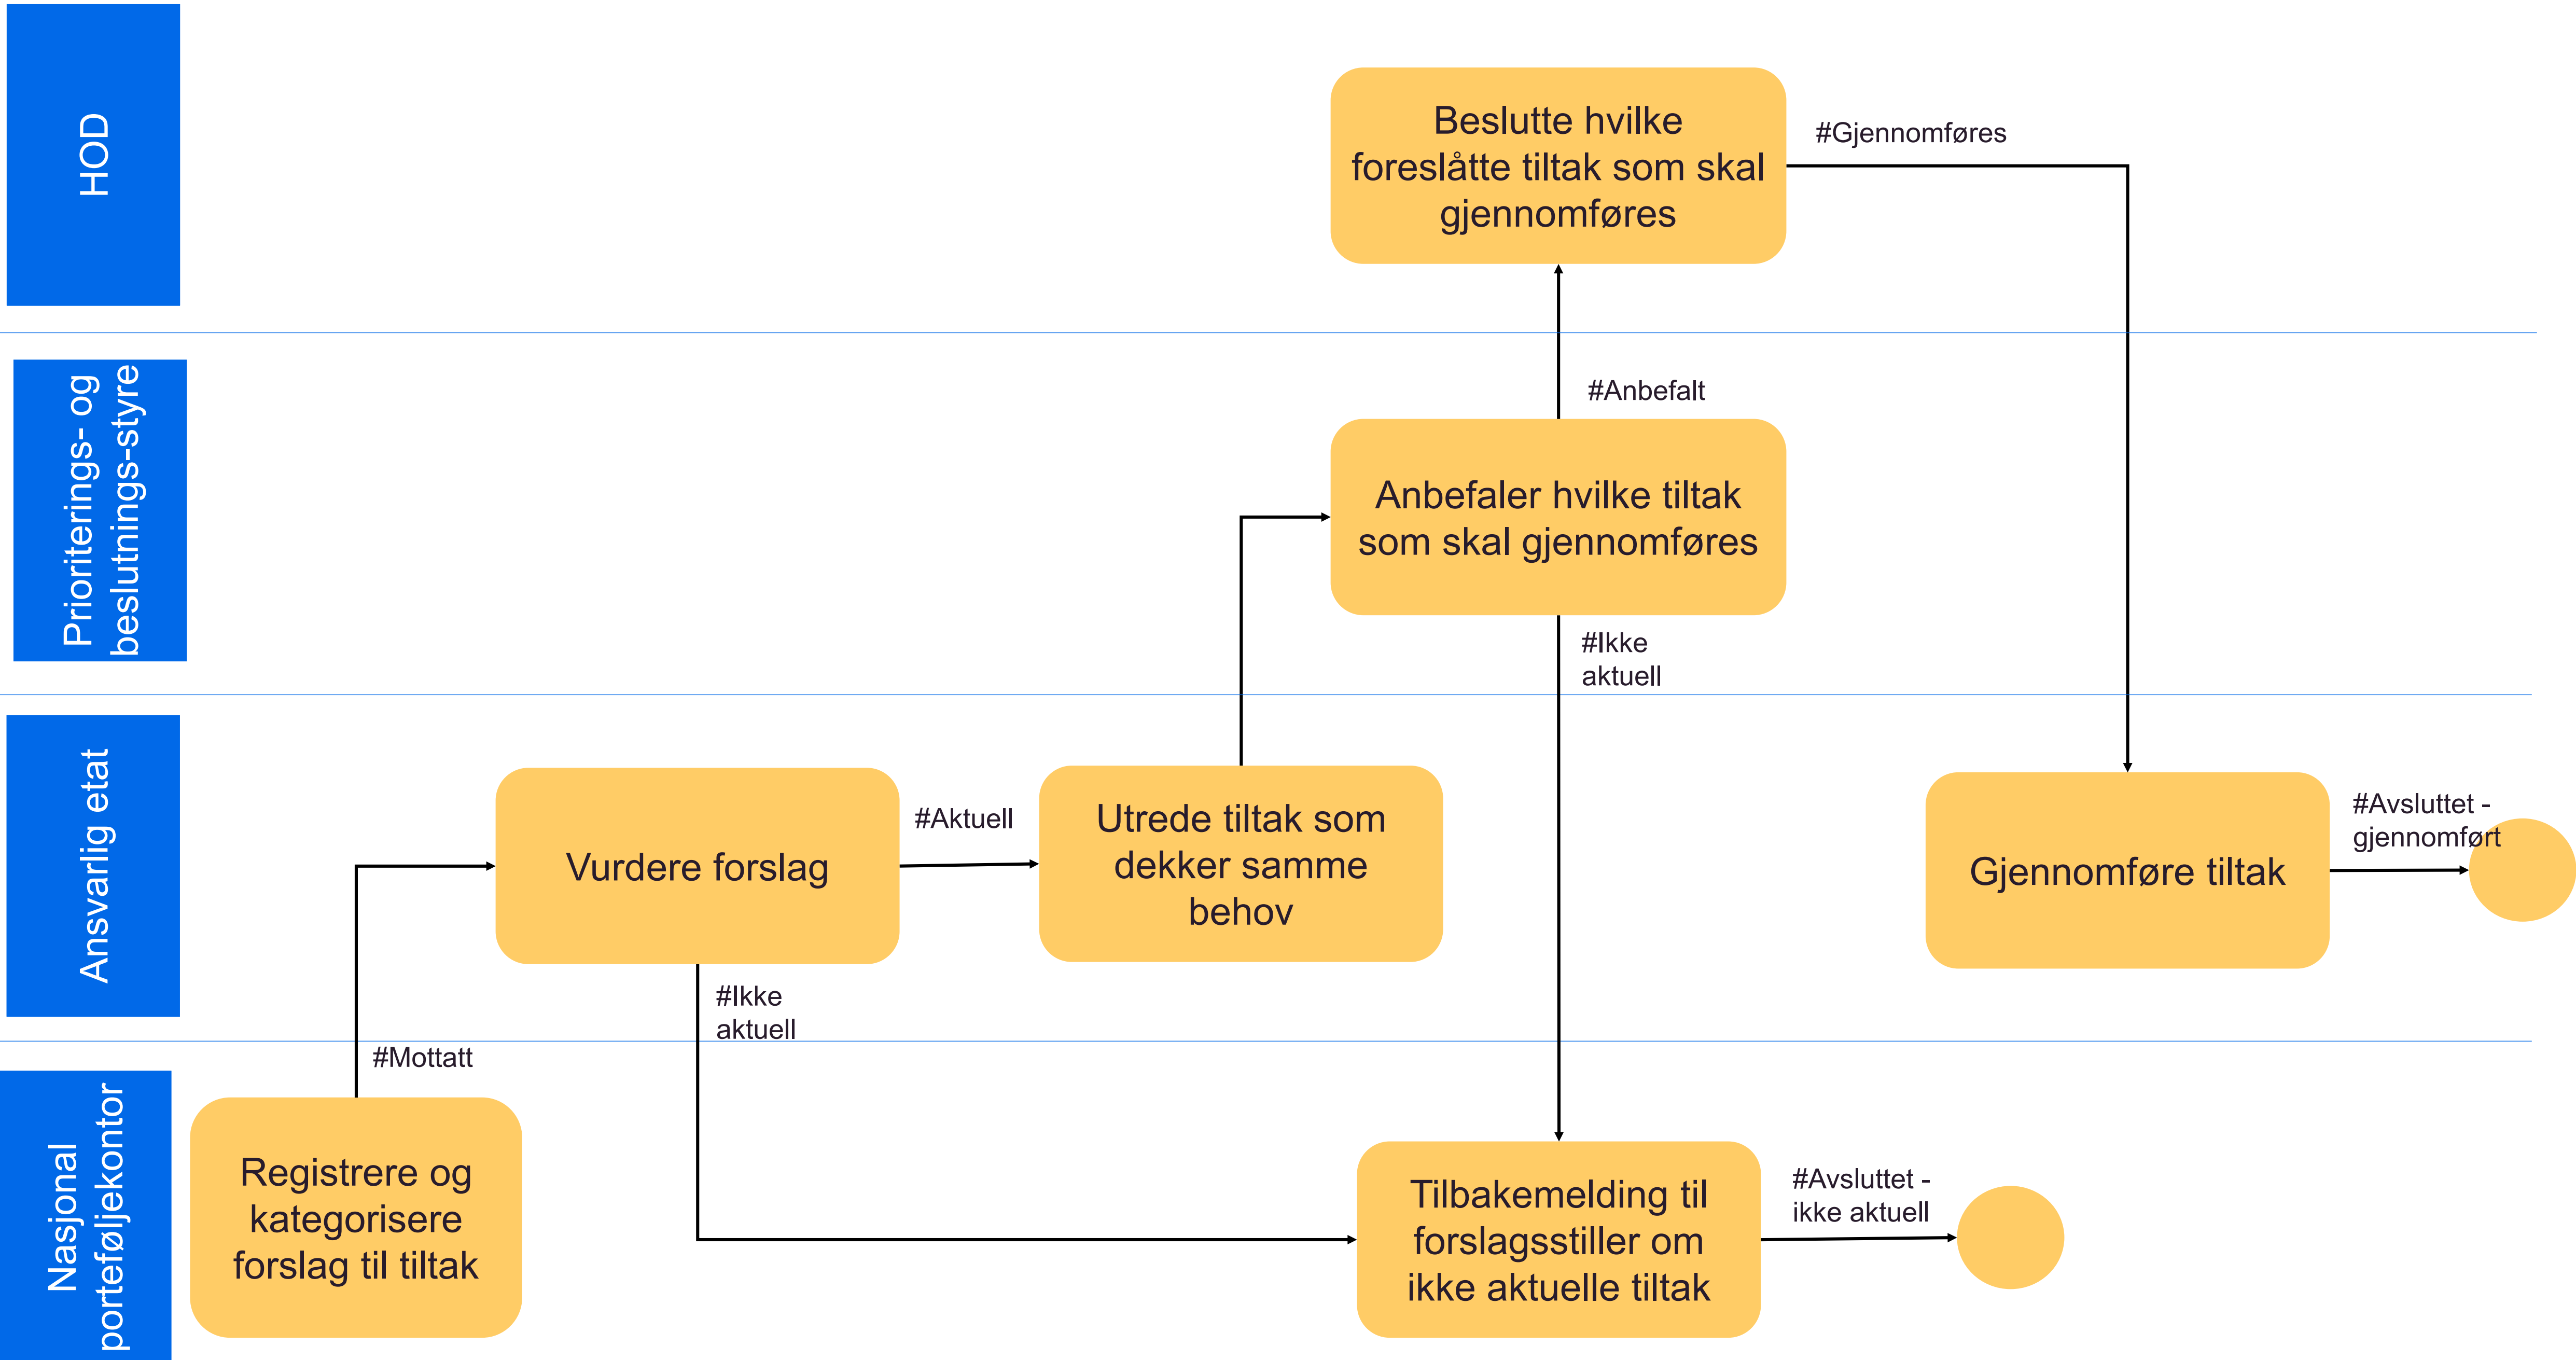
HOD

Beslutte hvilke foreslåtte tiltak som skal gjennomføres

#Gjennomføres

Prioriterings- og beslutnings-styre

#Anbefalt

Anbefaler hvilke tiltak som skal gjennomføres

#Ikke aktuell

Ansvarlig etat

Vurdere forslag

#Aktuell

Utrede tiltak som dekker samme behov

Gjennomføre tiltak

#Avsluttet - gjennomført

#Ikke aktuell

#Mottatt

Nasjonal porteføljekontor

Registrere og kategorisere forslag til tiltak

Tilbakemelding til forslagsstiller om ikke aktuelle tiltak

#Avsluttet - ikke aktuell